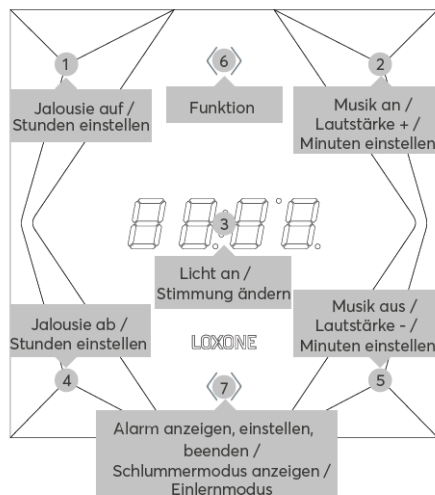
1

6

2

Jalousie auf / Stunden einstellen

Funktion

Musik an / Lautstärke + / Minuten einstellen

3

Licht an / Stimmung ändern

Jalousie ab / Stunden einstellen

LOXONE

Musik aus / Lautstärke - / Minuten einstellen

4

7

5

Alarm anzeigen, einstellen, beenden / Schlummermodus anzeigen / Einlernmodus